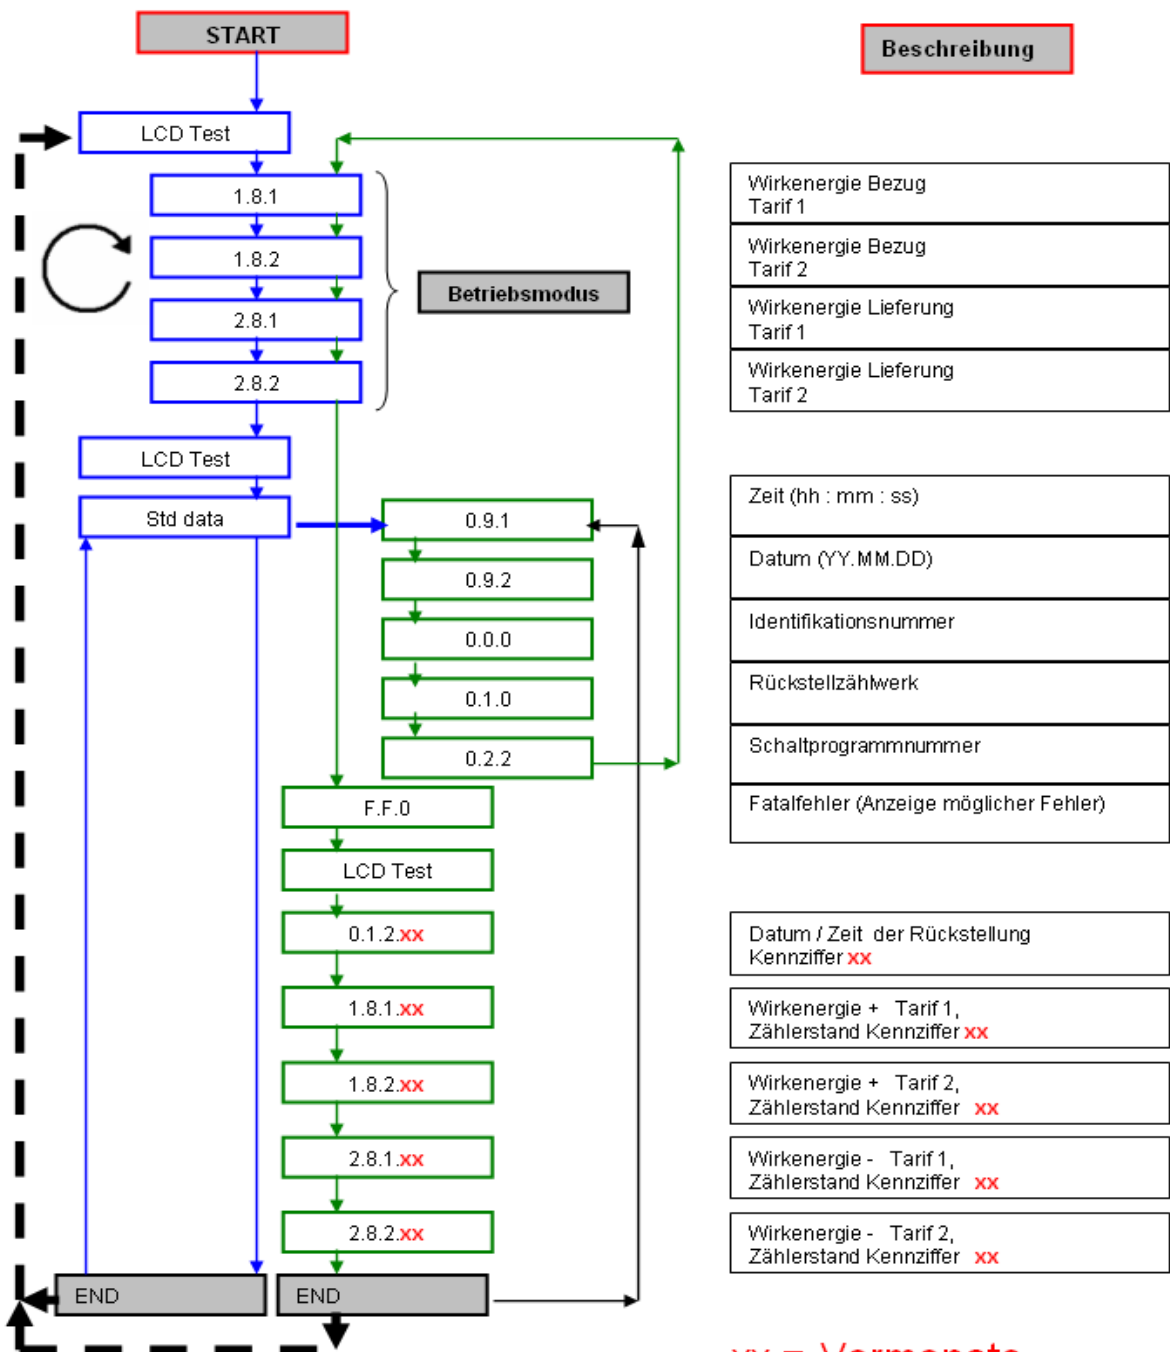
START

Beschreibung

LCD Test

1.8.1

1.8.2

2.8.1

2.8.2

Betriebsmodus

Wirkenergie Bezug Tarif 1

Wirkenergie Bezug Tarif 2

Wirkenergie Lieferung Tarif 1

Wirkenergie Lieferung Tarif 2

LCD Test

Std data

0.9.1

0.9.2

0.0.0

0.1.0

0.2.2

Zeit (hh : mm : ss)

Datum (YY.MM.DD)

Identifikationsnummer

Rückstellzählwerk

Schaltprogrammnummer

Fatalfehler (Anzeige möglicher Fehler)

F.F.0

LCD Test

0.1.2.xx

1.8.1.xx

1.8.2.xx

2.8.1.xx

2.8.2.xx

Datum / Zeit der Rückstellung Kennziffer xx

Wirkenergie + Tarif 1, Zählerstand Kennziffer xx

Wirkenergie + Tarif 2, Zählerstand Kennziffer xx

Wirkenergie - Tarif 1, Zählerstand Kennziffer xx

Wirkenergie - Tarif 2, Zählerstand Kennziffer xx

END

END

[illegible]